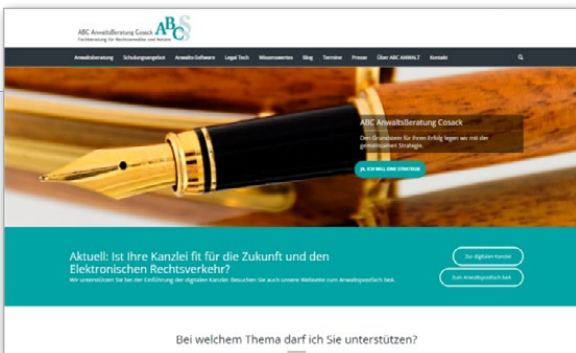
ABC AnwaltsBeratung Cosack
Fachberatung für Rechtsanwälte und Notare
ABCS

Anwaltsberatung Schulungsangebot Anwalts-Software Legal Tech Wissenswertes Blog Termine Presse Über ABC ANWALT Kontakt

ABC AnwaltsBeratung Cosack
Den Grundstein für Ihren Erfolg legen wir mit der gemeinsamen Strategie.

ICH WILL EINE STRATEGIE

Aktuell: Ist Ihre Kanzlei fit für die Zukunft und den Elektronischen Rechtsverkehr?
Wir unterstützen Sie bei der Einführung der digitalen Kanzlei. Besuchen Sie auch unsere Webseite zum Anwaltspostfach beA.

Zur digitalen Kanzlei

Zum Anwaltspostfach beA

Bei welchem Thema darf ich Sie unterstützen?